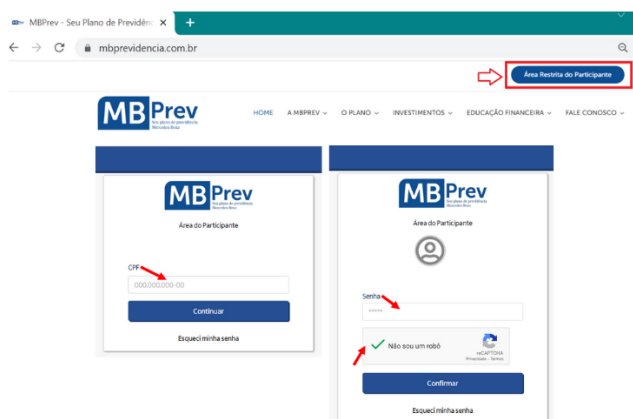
MBPrev - Seu Plano de Previdênc ×
+
mbprevidencia.com.br

Área Restrita do Participante

MBPrev
Seu plano de previdência Mercedes-Benz

HOME
A MBPREV
O PLANO
INVESTIMENTOS
EDUCAÇÃO FINANCEIRA
FALE CONOSCO

MBPrev
Seu plano de previdência Mercedes-Benz
Área do Participante

CPF
000.000.000-00
Continuar
Esqueci minha senha

MBPrev
Seu plano de previdência Mercedes-Benz
Área do Participante

Senha
•••••
Não sou um robô
reCAPTCHA
Privacidade - Termos
Confirmar
Esqueci minha senha